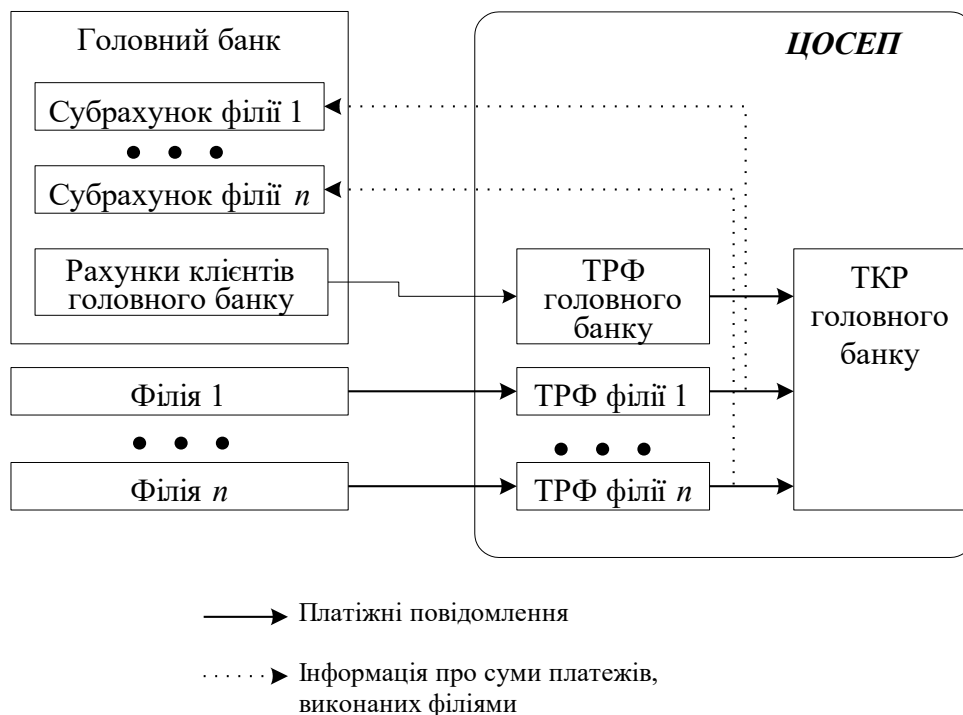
Головний банк

ЦОСЕП

Субрахунок філії 1

● ● ●

Субрахунок філії $n$

Рахунки клієнтів головного банку

ТРФ головного банку

ТКР головного банку

Філія 1

ТРФ філії 1

● ● ●

● ● ●

Філія $n$

ТРФ філії $n$

Платіжні повідомлення

Інформація про суми платежів, виконаних філіями